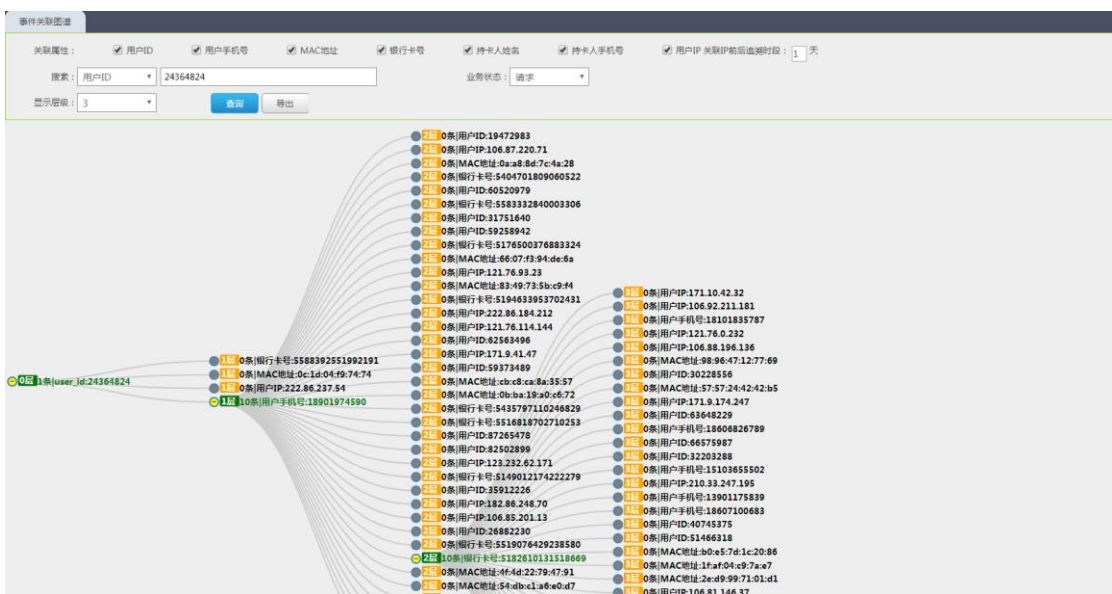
事件关联图谱

关联属性： ☑ 用户ID ☑ 用户手机号 ☑ MAC地址 ☑ 银行卡号 ☑ 持卡人姓名 ☑ 持卡人手机号 ☑ 用户IP 关联IP前后追溯时段： 1 天

搜索： 用户ID 24364824 业务状态： 请求

显示层级： 3

查询 导出

0层 1条|user_id:24364824

1层 0条|银行卡号:5588392551992191
1层 0条|MAC地址:0c:1d:04:f9:74:74
1层 0条|用户IP:222.86.237.54
1层 10条|用户手机号:18901974590

2层 0条|用户ID:19472983
2层 0条|用户IP:106.87.220.71
2层 0条|MAC地址:0a:a8:8d:7c:4a:28
2层 0条|银行卡号:5404701809060522
2层 0条|用户ID:60520979
2层 0条|银行卡号:5583332840003306
2层 0条|用户ID:31751640
2层 0条|用户ID:59258942
2层 0条|银行卡号:5176500376883324
2层 0条|MAC地址:66:07:f3:94:de:6a
2层 0条|用户IP:121.76.93.23
2层 0条|MAC地址:83:49:73:5b:c9:f4
2层 0条|银行卡号:5194633953702431
2层 0条|用户IP:222.86.184.212
2层 0条|用户IP:121.76.114.144
2层 0条|用户ID:62563496
2层 0条|用户IP:171.9.41.47
2层 0条|用户ID:59373489
2层 0条|MAC地址:cb:c8:ca:8a:35:57
2层 0条|MAC地址:0b:ba:19:a0:c6:72
2层 0条|银行卡号:5435797110246829
2层 0条|银行卡号:5516818702710253
2层 0条|用户ID:87265478
2层 0条|用户ID:82502899
2层 0条|用户IP:123.232.62.171
2层 0条|银行卡号:5149012174222279
2层 0条|用户ID:35912226
2层 0条|用户IP:182.86.248.70
2层 0条|用户IP:106.85.201.13
2层 0条|用户ID:26882230
2层 0条|银行卡号:5519076429238580
2层 10条|银行卡号:5182610131518669
2层 0条|MAC地址:4f:4d:22:79:47:91
2层 0条|MAC地址:54:db:c1:a6:e0:d7

3层 0条|用户IP:171.10.42.32
3层 0条|用户IP:106.92.211.181
3层 0条|用户手机号:18101835787
3层 0条|用户IP:121.76.0.232
3层 0条|用户IP:106.88.196.136
3层 0条|MAC地址:98:96:47:12:77:69
3层 0条|用户ID:30228556
3层 0条|MAC地址:57:57:24:42:42:b5
3层 0条|用户IP:171.9.174.247
3层 0条|用户ID:63648229
3层 0条|用户手机号:18606826789
3层 0条|用户ID:66575987
3层 0条|用户ID:32203288
3层 0条|用户手机号:15103655502
3层 0条|用户IP:210.33.247.195
3层 0条|用户手机号:13901175839
3层 0条|用户手机号:18607100683
3层 0条|用户ID:40745375
3层 0条|用户ID:51466318
3层 0条|MAC地址:b0:e5:7d:1c:20:86
3层 0条|MAC地址:1f:af:04:c9:7a:e7
3层 0条|MAC地址:2e:d9:99:71:01:d1
3层 0条|用户IP:106.81.146.37